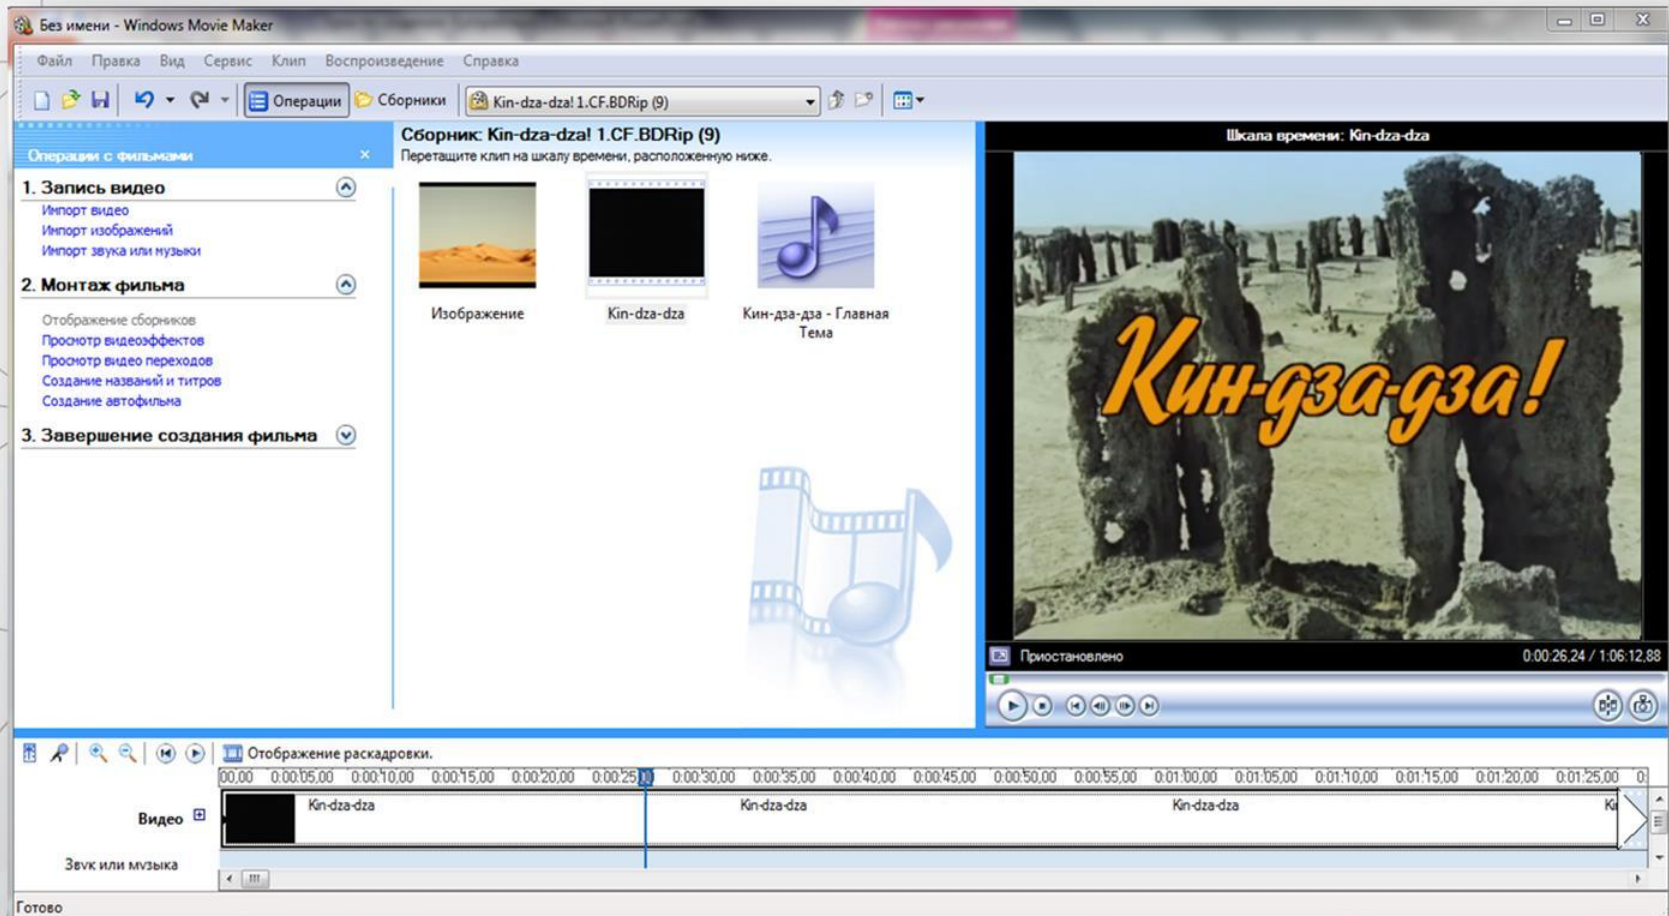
Без имени - Windows Movie Maker

Файл Правка Вид Сервис Клип Воспроизведение Справка

Операции Сборники Kin-dza-dza! 1.CF.BDRip (9)

Операции с фильмами ×

1. Запись видео
Импорт видео
Импорт изображений
Импорт звука или музыки

2. Монтаж фильма
Отображение сборников
Просмотр видеоэффектов
Просмотр видео переходов
Создание названий и титров
Создание автофильма

3. Завершение создания фильма

Сборник: Kin-dza-dza! 1.CF.BDRip (9)
Перетащите клип на шкалу времени, расположенную ниже.

Изображение
Kin-dza-dza
Кин-дза-дза - Главная Тема

Шкала времени: Kin-dza-dza

Кин-дза-дза!

Приостановлено 0:00:26,24 / 1:06:12,88

Отображение раскадровки.

0:00 0:00:05,00 0:00:10,00 0:00:15,00 0:00:20,00 0:00:25,00 0:00:30,00 0:00:35,00 0:00:40,00 0:00:45,00 0:00:50,00 0:00:55,00 0:01:00,00 0:01:05,00 0:01:10,00 0:01:15,00 0:01:20,00 0:01:25,00 0:

Видео Kin-dza-dza Kin-dza-dza Kin-dza-dza Ki

Звук или музыка

Готово